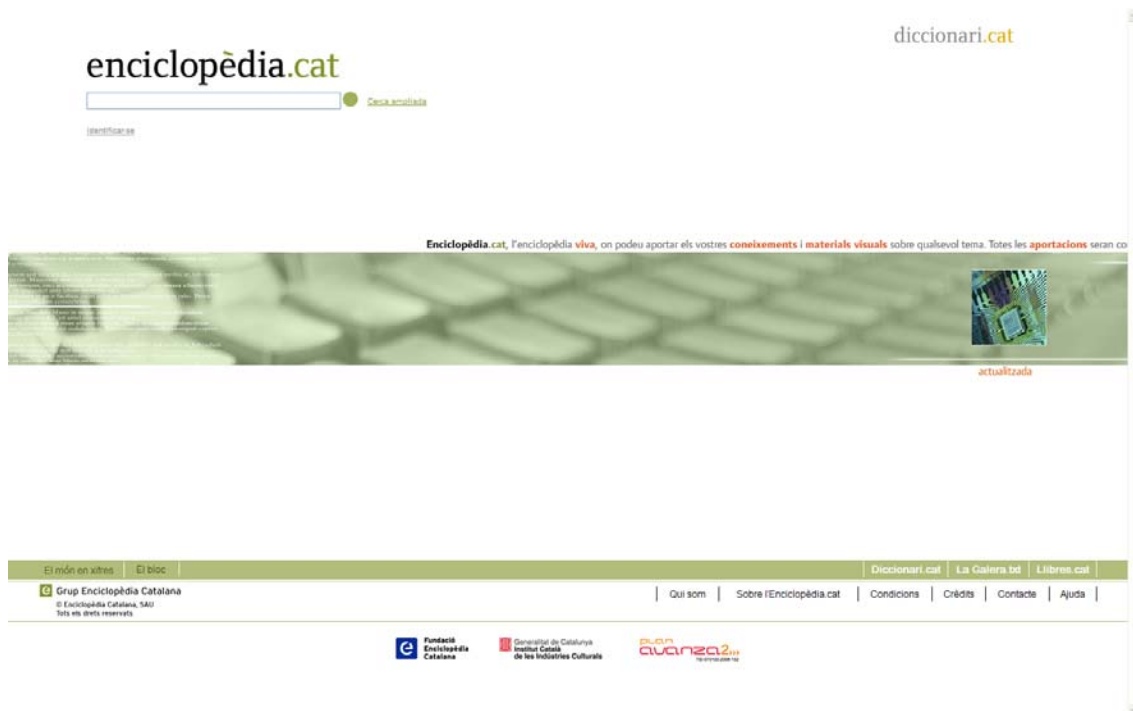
diccionari.cat

enciclopèdia.cat

Cerca ampliada

Identificar-se

Enciclopèdia.cat, l'enciclopèdia viva, on podeu aportar els vostres coneixements i materials visuals sobre qualsevol tema. Totes les aportacions seran co

actualitzada

El món en xifres | El bloc

Diccionari.cat | La Galera txt | Llibres.cat

Grup Enciclopèdia Catalana
© Enciclopèdia Catalana, SAU
Tots els drets reservats

Qui som | Sobre l'Enciclopèdia.cat | Condicions | Crèdits | Contacte | Ajuda

Fundació Enciclopèdia Catalana

Generalitat de Catalunya
Institut Català de les Indústries Culturals

plan avanza2